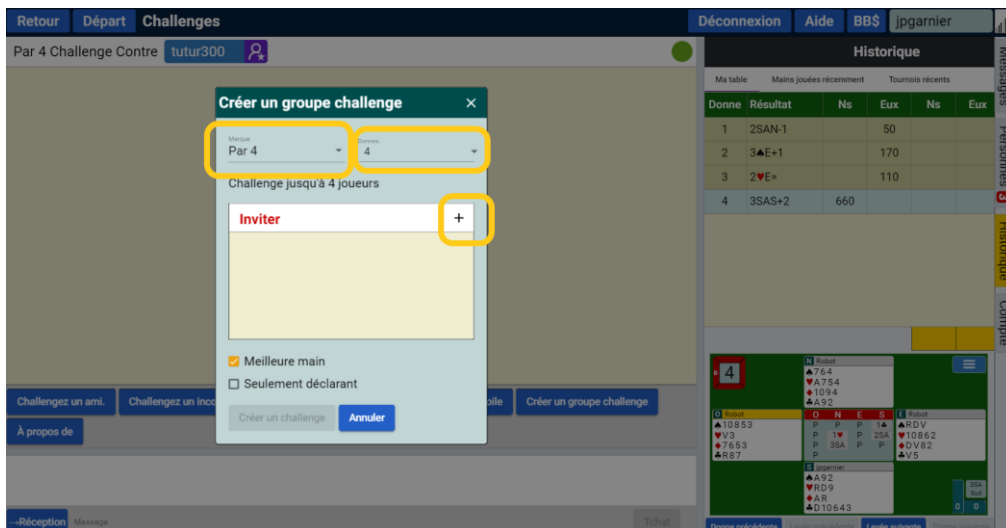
Retour Départ Challenges

Déconnexion Aide BB$ jpgarnier

Par 4 Challenge Contre tutur300

Créer un groupe challenge ×

Marque
Par 4

Donnes
4

Challenge jusqu'à 4 joueurs

Inviter +

Meilleure main

Seulement déclarant

Créer un challenge Annuler

Challengez un ami. Challengez un inco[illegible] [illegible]oile Créer un groupe challenge

À propos de

→Réception Message

Tchat

Historique

Ma table Mains jouées récemment Tournois récents

| Donne | Résultat | Ns | Eux | Ns | Eux |
|---|---|---|---|---|---|
| 1 | 2SAN-1 | | 50 | | |
| 2 | 3♠E+1 | | 170 | | |
| 3 | 2♥E= | | 110 | | |
| 4 | 3SAS+2 | 660 | | | |

Messages Personnes 3 Historique Compte

4

N Robot
♠764
♥A754
♦1094
♣A92

O Robot
♠10853
♥V3
♦7653
♣R87

| O | N | E | S |
|---|---|---|---|
| P | P | P | 1♣ |
| P | 1♥ | P | 2SA |
| P | 3SA | P | P |
| P | | | |

E Robot
♠RDV
♥10862
♦DV82
♣V5

S jpgarnier
♠A92
♥RD9
♦AR
♣D10643

3SA Sud
0 0

Donne précédente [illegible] Levée suivante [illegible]